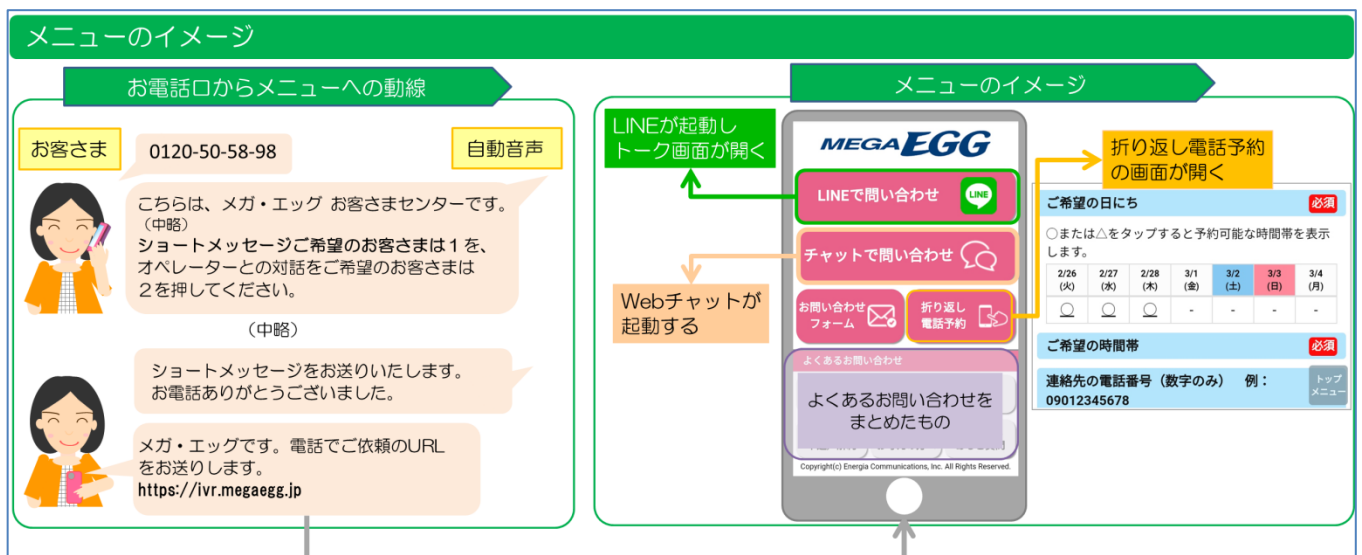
メニューのイメージ

お電話口からメニューへの動線

お客さま

0120-50-58-98

自動音声

こちらは、メガ・エッグ お客さまセンターです。
（中略）
ショートメッセージご希望のお客さまは１を、
オペレーターとの対話をご希望のお客さまは
２を押してください。

（中略）

ショートメッセージをお送りいたします。
お電話ありがとうございました。

メガ・エッグです。電話でご依頼のURL
をお送りします。
https://ivr.megaegg.jp

メニューのイメージ

LINEが起動し
トーク画面が開く

MEGA EGG

LINEで問い合わせ

LINE

チャットで問い合わせ

Webチャットが
起動する

お問い合わせ
フォーム

折り返し
電話予約

折り返し電話予約
の画面が開く

よくあるお問い合わせ

よくあるお問い合わせを
まとめたもの

Copyright(c) Energia Communications, Inc. All Rights Reserved.

ご希望の日にち 必須

○または△をタップすると予約可能な時間帯を表示します。

| 2/26 (火) | 2/27 (水) | 2/28 (木) | 3/1 (金) | 3/2 (土) | 3/3 (日) | 3/4 (月) |
|---|---|---|---|---|---|---|
| ○ | ○ | ○ | - | - | - | - |

ご希望の時間帯 必須

連絡先の電話番号（数字のみ） 例：
09012345678

トップ
メニュー